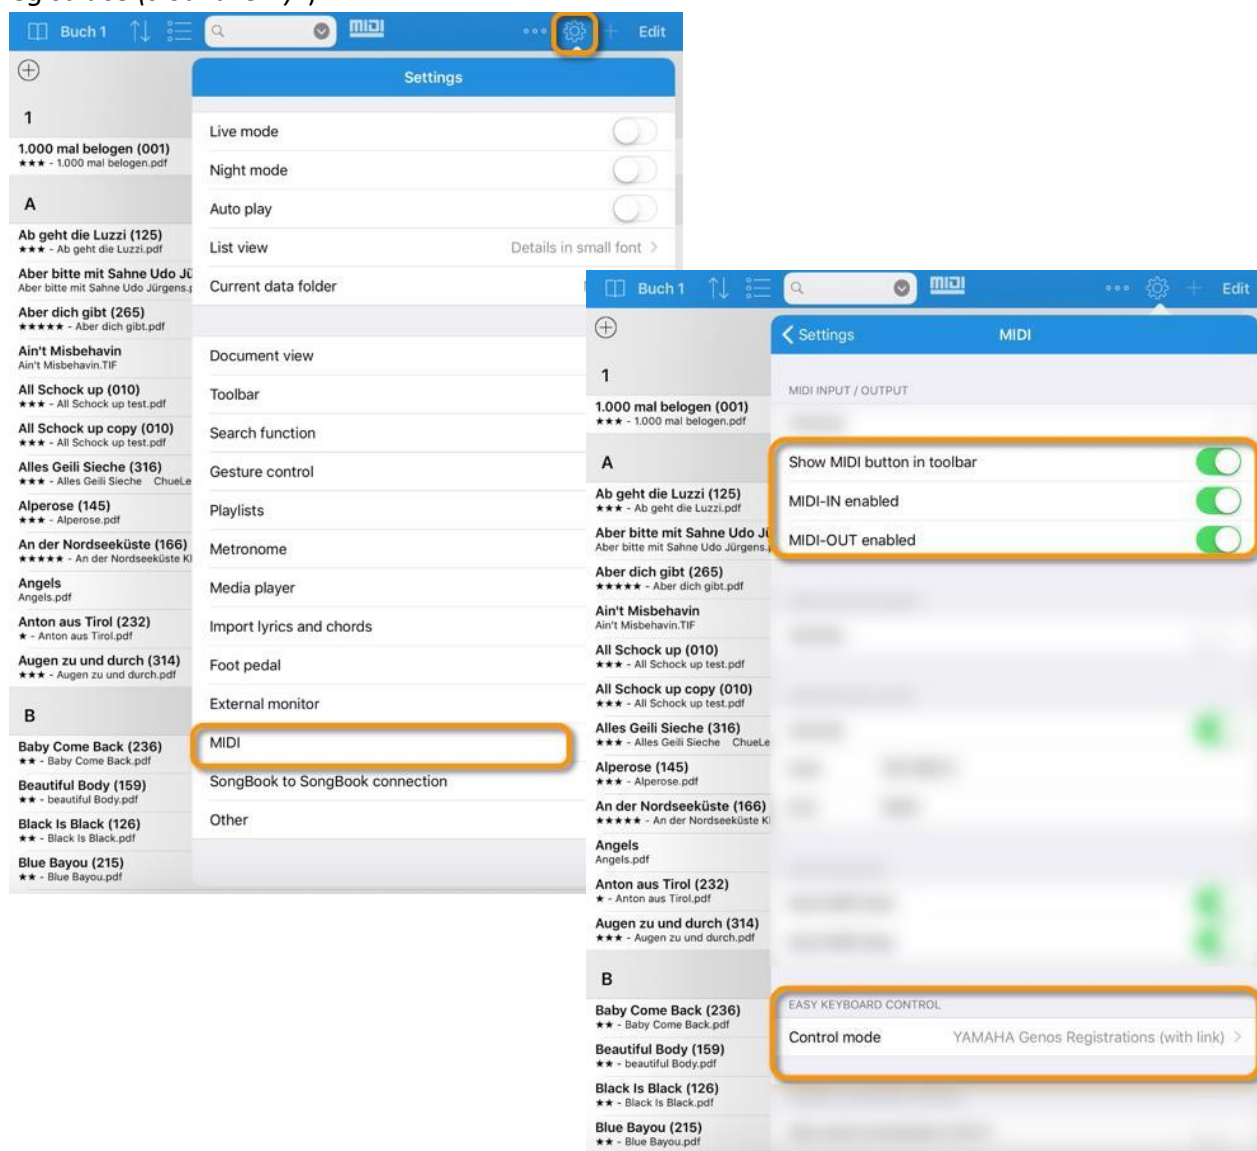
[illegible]

Buch 1 MIDI Edit

1
1.000 mal belogen (001)
★★★ - 1.000 mal belogen.pdf

A
Ab geht die Luzzi (125)
★★★ - Ab geht die Luzzi.pdf
Aber bitte mit Sahne Udo Jü
Aber bitte mit Sahne Udo Jürgens.
Aber dich gibt (265)
★★★★★ - Aber dich gibt.pdf
Ain't Misbehavin
Ain't Misbehavin.TIF
All Schock up (010)
★★★ - All Schock up test.pdf
All Schock up copy (010)
★★★ - All Schock up test.pdf
Alles Geili Sieche (316)
★★★ - Alles Geili Sieche ChueLe
Alperose (145)
★★★ - Alperose.pdf
An der Nordseeküste (166)
★★★★★ - An der Nordseeküste Kl
Angels
Angels.pdf
Anton aus Tirol (232)
★ - Anton aus Tirol.pdf
Augen zu und durch (314)
★★★ - Augen zu und durch.pdf

B
Baby Come Back (236)
★★ - Baby Come Back.pdf
Beautiful Body (159)
★★ - beautiful Body.pdf
Black Is Black (126)
★★ - Black Is Black.pdf
Blue Bayou (215)
★★ - Blue Bayou.pdf

Settings
Live mode
Night mode
Auto play
List view Details in small font
Current data folder
Document view
Toolbar
Search function
Gesture control
Playlists
Metronome
Media player
Import lyrics and chords
Foot pedal
External monitor
MIDI
SongBook to SongBook connection
Other

Buch 1 MIDI Edit

1
1.000 mal belogen (001)
★★★ - 1.000 mal belogen.pdf

A
Ab geht die Luzzi (125)
★★★ - Ab geht die Luzzi.pdf
Aber bitte mit Sahne Udo Jü
Aber bitte mit Sahne Udo Jürgens.
Aber dich gibt (265)
★★★★★ - Aber dich gibt.pdf
Ain't Misbehavin
Ain't Misbehavin.TIF
All Schock up (010)
★★★ - All Schock up test.pdf
All Schock up copy (010)
★★★ - All Schock up test.pdf
Alles Geili Sieche (316)
★★★ - Alles Geili Sieche ChueLe
Alperose (145)
★★★ - Alperose.pdf
An der Nordseeküste (166)
★★★★★ - An der Nordseeküste Kl
Angels
Angels.pdf
Anton aus Tirol (232)
★ - Anton aus Tirol.pdf
Augen zu und durch (314)
★★★ - Augen zu und durch.pdf

B
Baby Come Back (236)
★★ - Baby Come Back.pdf
Beautiful Body (159)
★★ - beautiful Body.pdf
Black Is Black (126)
★★ - Black Is Black.pdf
Blue Bayou (215)
★★ - Blue Bayou.pdf

Settings MIDI
MIDI INPUT / OUTPUT
Show MIDI button in toolbar
MIDI-IN enabled
MIDI-OUT enabled
EASY KEYBOARD CONTROL
Control mode YAMAHA Genos Registrations (with link)